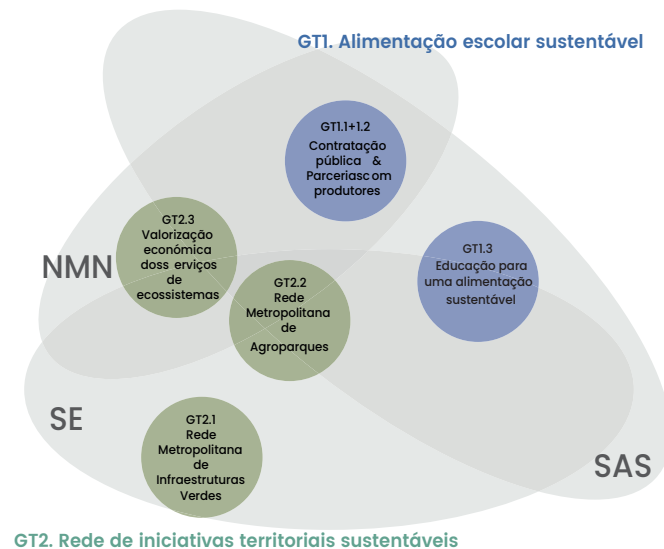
GT1. Alimentação escolar sustentável

GT1.1+1.2
Contratação pública & Parceriasc om produtores

GT2.3
Valorização económica doss erviços de ecossistemas

NMN

GT1.3
Educação para uma alimentação sustentável

GT2.2
Rede Metropolitana de Agroparques

SE

GT2.1
Rede Metropolitana de Infraestruturas Verdes

SAS

GT2. Rede de iniciativas territoriais sustentáveis